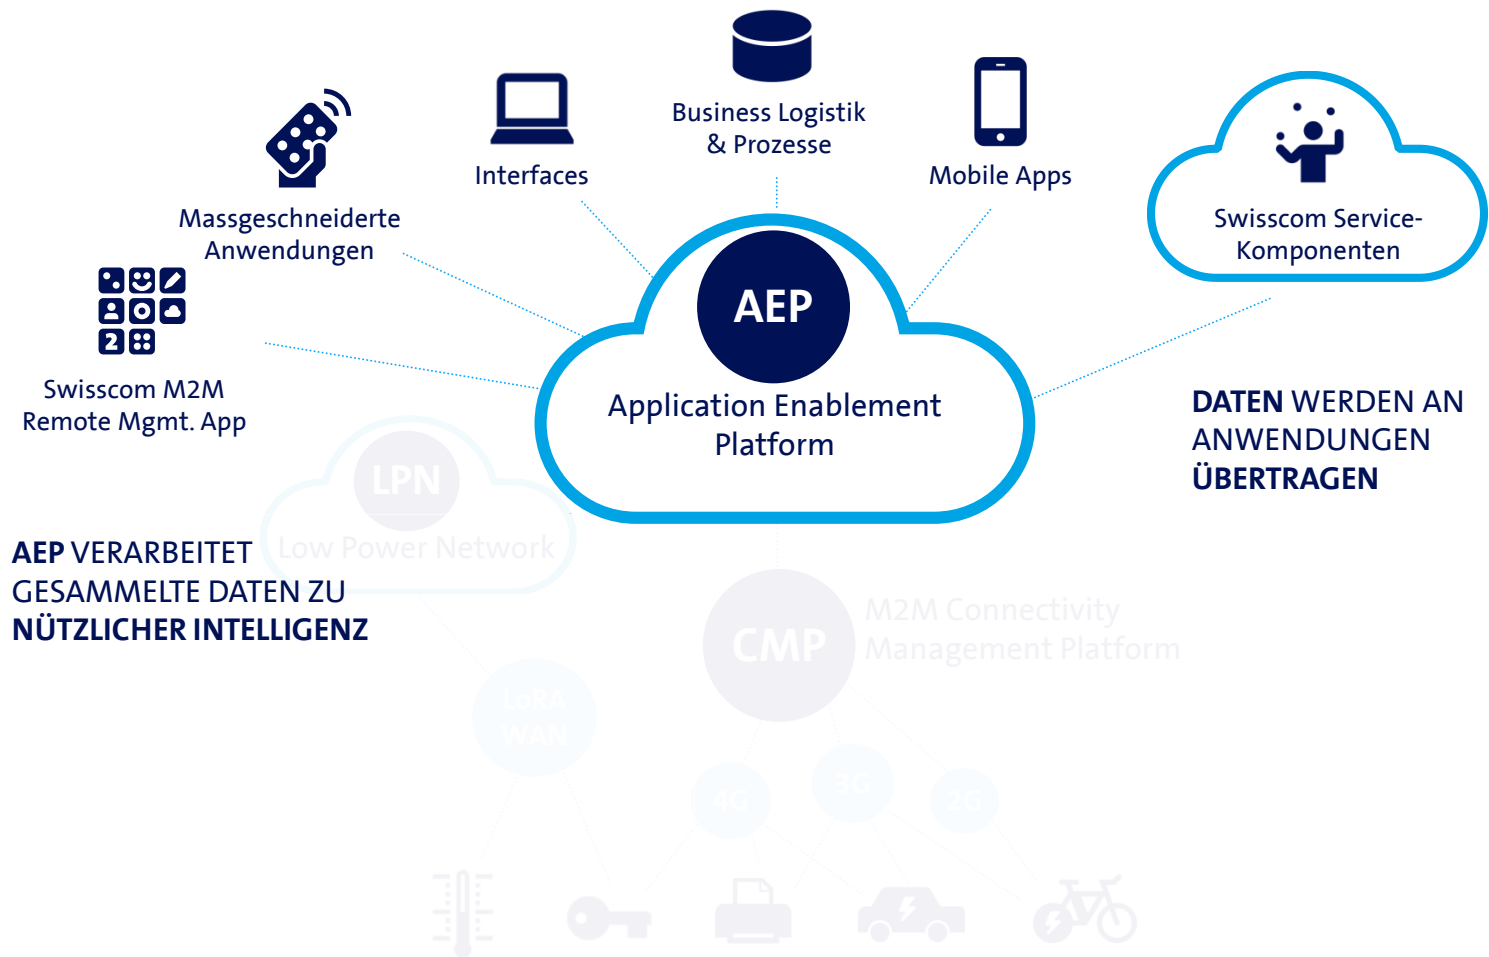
Business Logistik & Prozesse

Interfaces

Mobile Apps

Massgeschneiderte Anwendungen

Swisscom Service-Komponenten

Swisscom M2M Remote Mgmt. App

AEP

Application Enablement Platform

DATEN WERDEN AN ANWENDUNGEN ÜBERTRAGEN

LPN

Low Power Network

AEP VERARBEITET GESAMMELTE DATEN ZU NÜTZLICHER INTELLIGENZ

CMP

M2M Connectivity Management Platform

LoRA WAN

4G

3G

2G